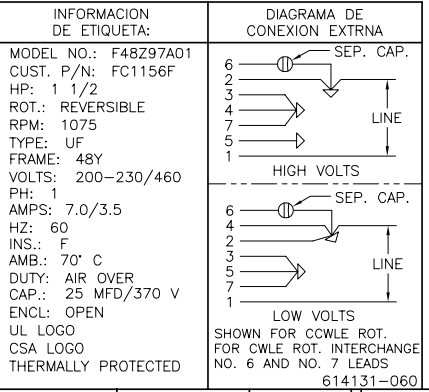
| INFORMACION DE ETIQUETA: | DIAGRAMA DE CONEXION EXTRNA |
|---|---|
| MODEL NO.: F48Z97A01<br>CUST. P/N: FC1156F<br>HP: 1 1/2<br>ROT.: REVERSIBLE<br>RPM: 1075<br>TYPE: UF<br>FRAME: 48Y<br>VOLTS: 200-230/460<br>PH: 1<br>AMPS: 7.0/3.5<br>HZ: 60<br>INS.: F<br>AMB.: 70° C<br>DUTY: AIR OVER<br>CAP.: 25 MFD/370 V<br>ENCL: OPEN<br>UL LOGO<br>CSA LOGO<br>THERMALLY PROTECTED | SEP. CAP.<br>6<br>2<br>3<br>4<br>7<br>5<br>1<br>LINE<br>HIGH VOLTS<br><br>SEP. CAP.<br>6<br>4<br>2<br>3<br>5<br>7<br>1<br>LINE<br>LOW VOLTS<br>SHOWN FOR CCWLE ROT.<br>FOR CWLE ROT. INTERCHANGE NO. 6 AND NO. 7 LEADS<br>614131-060 |